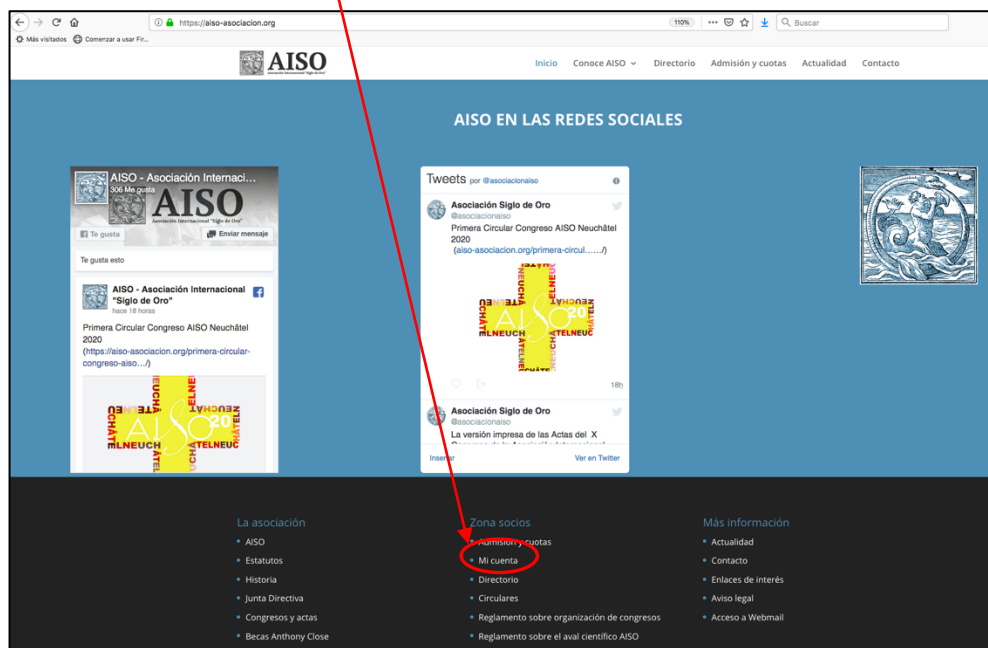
https://aiso-asociacion.org
110%
Buscar
Más visitados Comenzar a usar Fir...

AISO
Asociación Internacional "Siglo de Oro"

Inicio Conoce AISO Directorio Admisión y cuotas Actualidad Contacto

AISO EN LAS REDES SOCIALES

AISO - Asociación Internac...
306 Me gusta
Te gusta
Enviar mensaje
Te gusta esto
AISO - Asociación Internacional "Siglo de Oro"
hace 18 horas
Primera Circular Congreso AISO Neuchâtel 2020
(https://aiso-asociacion.org/primera-circular-congreso-aiso…/)

Tweets por @asociacionaiso
Asociación Siglo de Oro
@asociacionaiso
Primera Circular Congreso AISO Neuchâtel 2020
(aiso-asociacion.org/primera-circul……/)
18h
Asociación Siglo de Oro
@asociacionaiso
La versión impresa de las Actas del X
Insertar
Ver en Twitter

La asociación
AISO
Estatutos
Historia
Junta Directiva
Congresos y actas
Becas Anthony Close

Zona socios
Admisión y cuotas
Mi cuenta
Directorio
Circulares
Reglamento sobre organización de congresos
Reglamento sobre el aval científico AISO

Más información
Actualidad
Contacto
Enlaces de interés
Aviso legal
Acceso a Webmail